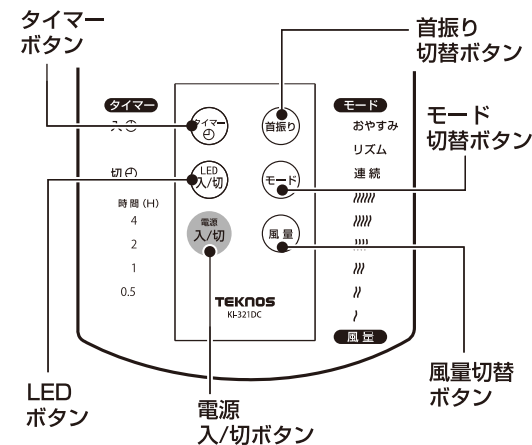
タイマー
ボタン

首振り
切替ボタン

モード
切替ボタン

タイマー
入 ⏲
切 ⏲
時間 (H)
4
2
1
0.5

タイマー ⏲
首振り
LED 入/切
モード
電源 入/切
風量

モード
おやすみ
リズム
連続
////
////
////
///
//
/
風量

TEKNOS
KI-321DC

LED
ボタン

電源
入/切ボタン

風量切替
ボタン